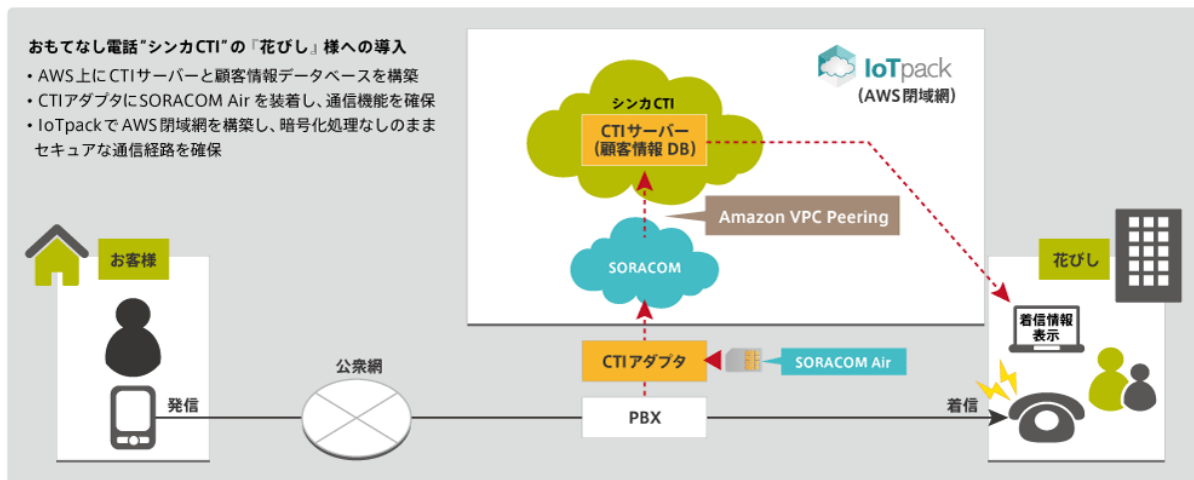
おもてなし電話"シンカCTI"の『花びし』様への導入

• AWS上にCTIサーバーと顧客情報データベースを構築
• CTIアダプタにSORACOM Air を装着し、通信機能を確保
• IoTpackでAWS閉域網を構築し、暗号化処理なしのままセキュアな通信経路を確保

IoTpack
(AWS閉域網)

シンカCTI
CTIサーバー
(顧客情報 DB)

Amazon VPC Peering

SORACOM

お客様

発信

公衆網

CTIアダプタ

SORACOM Air

PBX

着信

花びし

着信情報表示